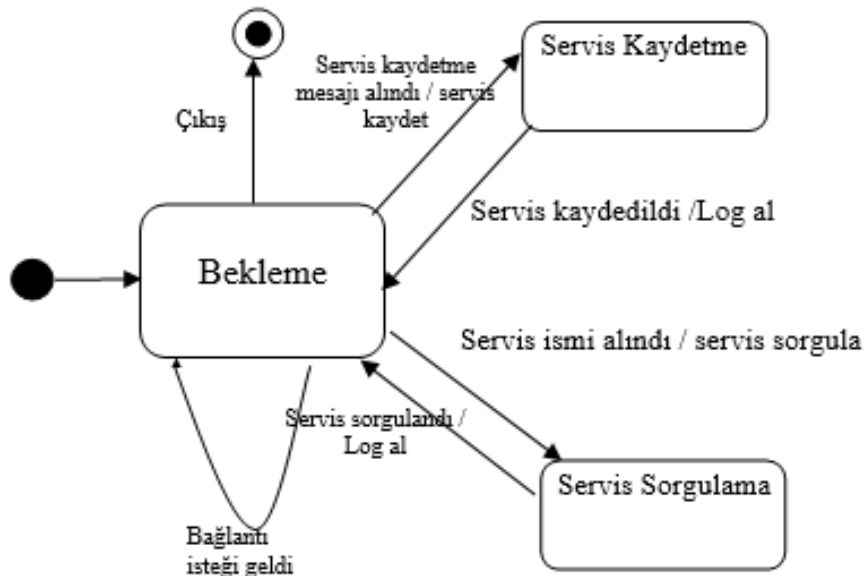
Servis Kaydetme

Servis kaydetme mesajı alındı / servis kaydet

Çıkış

Servis kaydedildi /Log al

Bekleme

Servis ismi alındı / servis sorgula

Servis sorgulandı / Log al

Servis Sorgulama

Bağlantı isteği geldi